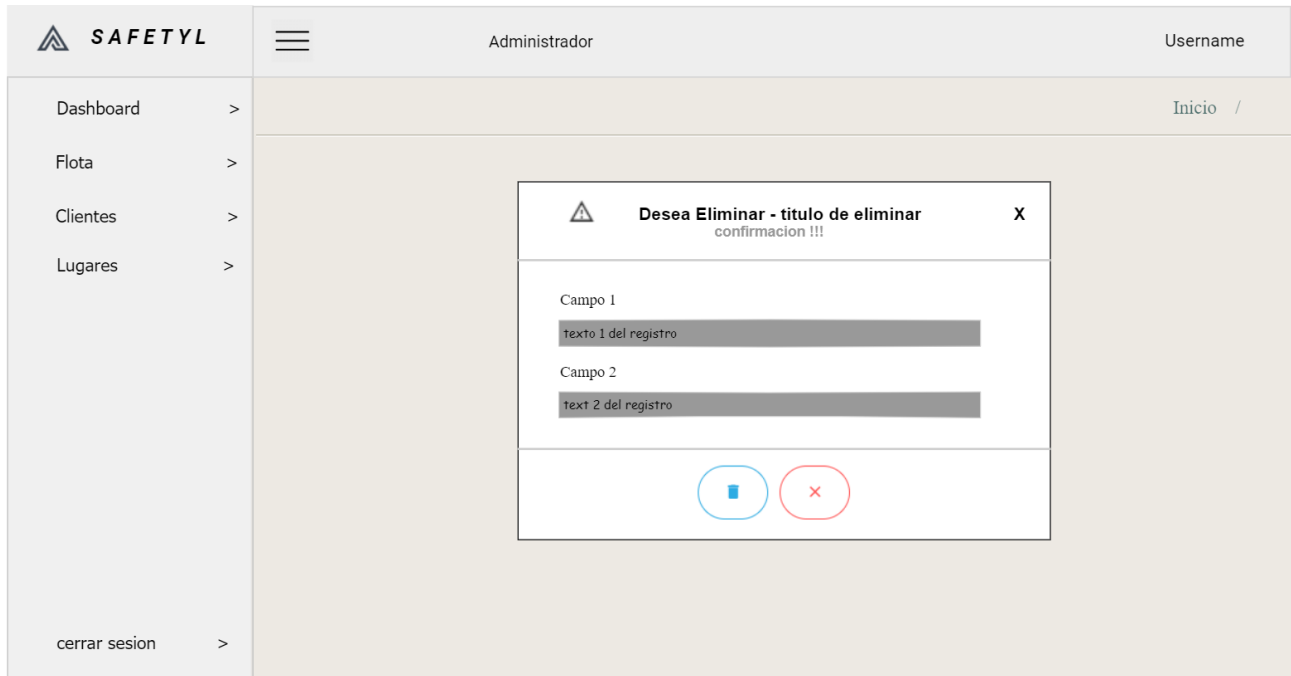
SAFETYL

Administrador

Username

Dashboard >

Flota >

Clientes >

Lugares >

cerrar sesion >

Inicio /

Desea Eliminar - titulo de eliminar
confirmacion !!!

X

Campo 1

texto 1 del registro

Campo 2

text 2 del registro

×